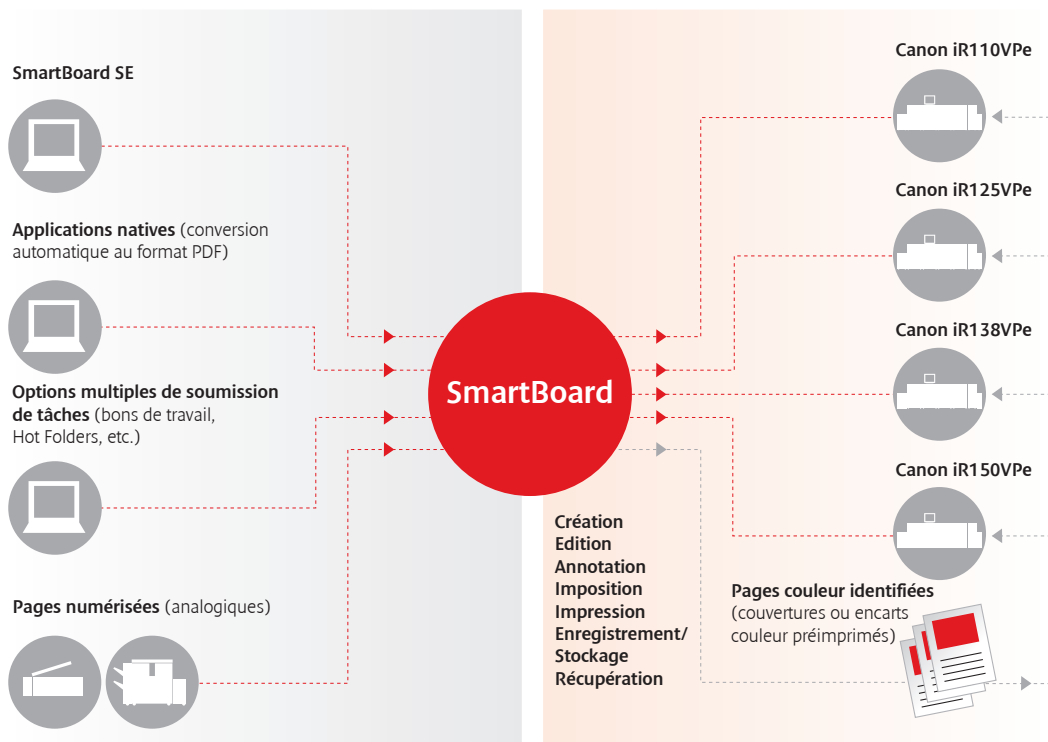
SmartBoard SE

Applications natives (conversion automatique au format PDF)

Options multiples de soumission de tâches (bons de travail, Hot Folders, etc.)

Pages numérisées (analogiques)

SmartBoard

Canon iR110VPe

Canon iR125VPe

Canon iR138VPe

Canon iR150VPe

Création
Edition
Annotation
Imposition
Impression
Enregistrement/
Stockage
Récupération

Pages couleur identifiées (couvertures ou encarts couleur préimprimés)